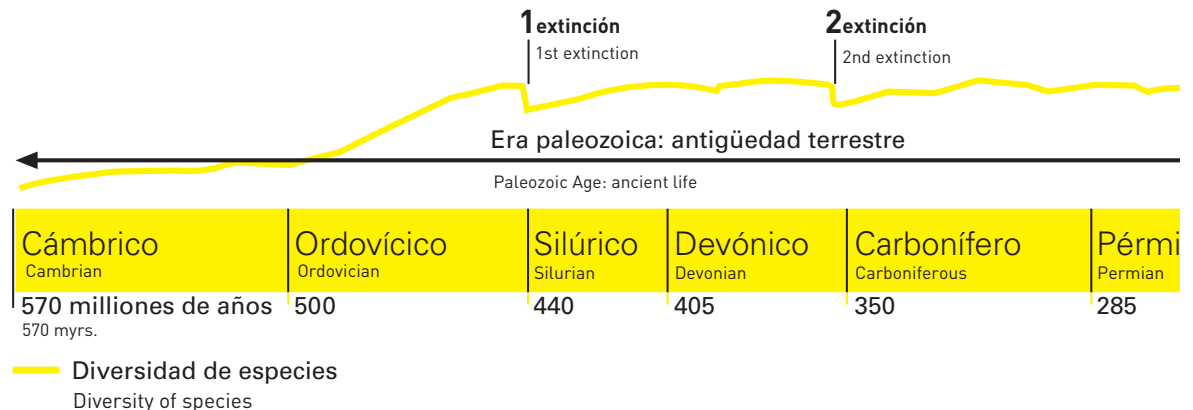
1 extinción
1st extinction

2 extinción
2nd extinction

Era paleozoica: antigüedad terrestre

Paleozoic Age: ancient life

| Cámbrico Cambrian | Ordovícico Ordovician | Silúrico Silurian | Devónico Devonian | Carbonífero Carboniferous | Pérmi Permian |
|---|---|---|---|---|---|
| 570 milliones de años 570 myrs. | 500 | 440 | 405 | 350 | 285 |

Diversidad de especies
Diversity of species